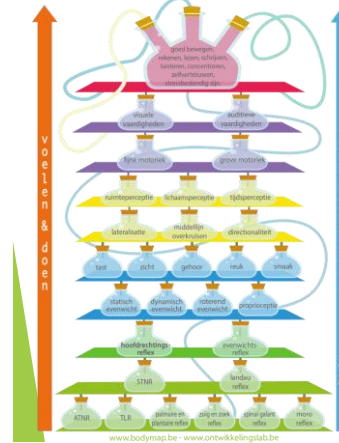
goed bewegen, rekenen, lezen, schrijven, luisteren, concentreren, zelfvertrouwen, zelfstandig zijn

visuele vaardigheden

auditieve vaardigheden

fijne motoriek

grove motoriek

ruimteperceptie

lichaamsperceptie

tijdsperceptie

lateralisatie

middellijn overkruisen

directionaliteit

tast

zicht

gehoor

reuk

smaak

statisch evenwicht

dynamisch evenwicht

roterend evenwicht

proprioceptie

hoofdrechtingsreflex

evenwichtsreflex

STNR

landau reflex

ATNR

TLR

palmaire en plantaire reflex

zoig en zoek reflex

spinal galant reflex

moro reflex

voelen & doen

www.bodymap.be www.ontwikkelingslab.be